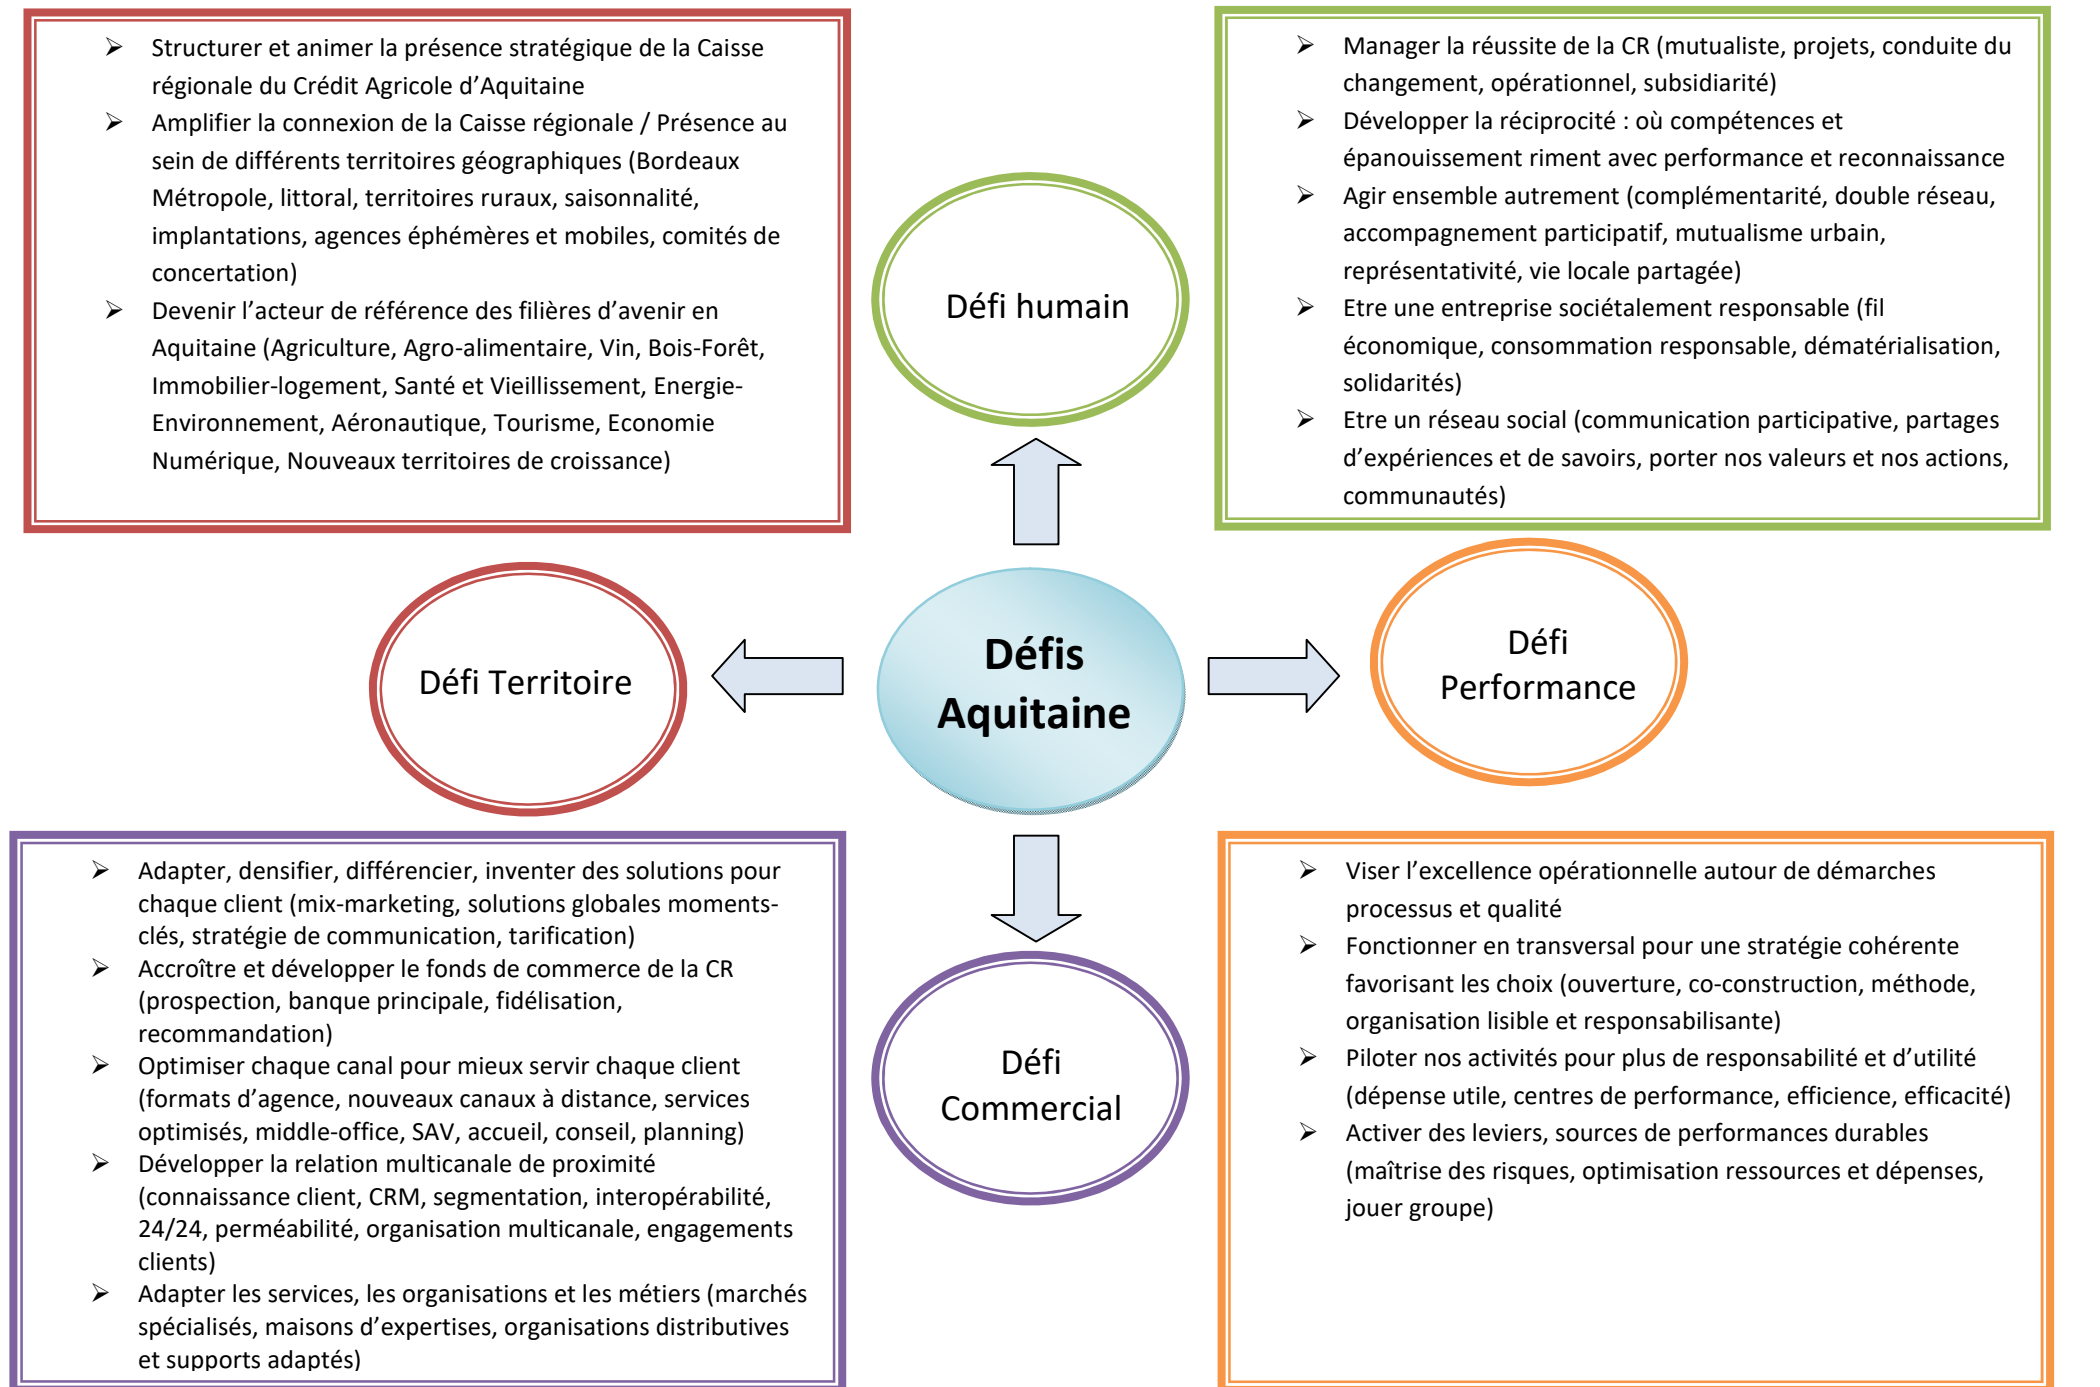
- Structurer et animer la présence stratégique de la Caisse régionale du Crédit Agricole d'Aquitaine
- Amplifier la connexion de la Caisse régionale / Présence au sein de différents territoires géographiques (Bordeaux Métropole, littoral, territoires ruraux, saisonnalité, implantations, agences éphémères et mobiles, comités de concertation)
- Devenir l'acteur de référence des filières d'avenir en Aquitaine (Agriculture, Agro-alimentaire, Vin, Bois-Forêt, Immobilier-logement, Santé et Vieillissement, Energie-Environnement, Aéronautique, Tourisme, Economie Numérique, Nouveaux territoires de croissance)

Défi humain

- Manager la réussite de la CR (mutualiste, projets, conduite du changement, opérationnel, subsidiarité)
- Développer la réciprocité : où compétences et épanouissement riment avec performance et reconnaissance
- Agir ensemble autrement (complémentarité, double réseau, accompagnement participatif, mutualisme urbain, représentativité, vie locale partagée)
- Etre une entreprise sociétalement responsable (fil économique, consommation responsable, dématérialisation, solidarités)
- Etre un réseau social (communication participative, partages d'expériences et de savoirs, porter nos valeurs et nos actions, communautés)

Défi Territoire

Défis Aquitaine

Défi Performance

- Adapter, densifier, différencier, inventer des solutions pour chaque client (mix-marketing, solutions globales moments-clés, stratégie de communication, tarification)
- Accroître et développer le fonds de commerce de la CR (prospection, banque principale, fidélisation, recommandation)
- Optimiser chaque canal pour mieux servir chaque client (formats d'agence, nouveaux canaux à distance, services optimisés, middle-office, SAV, accueil, conseil, planning)
- Développer la relation multicanale de proximité (connaissance client, CRM, segmentation, interopérabilité, 24/24, perméabilité, organisation multicanale, engagements clients)
- Adapter les services, les organisations et les métiers (marchés spécialisés, maisons d'expertises, organisations distributives et supports adaptés)

Défi Commercial

- Viser l'excellence opérationnelle autour de démarches processus et qualité
- Fonctionner en transversal pour une stratégie cohérente favorisant les choix (ouverture, co-construction, méthode, organisation lisible et responsabilisante)
- Piloter nos activités pour plus de responsabilité et d'utilité (dépense utile, centres de performance, efficience, efficacité)
- Activer des leviers, sources de performances durables (maîtrise des risques, optimisation ressources et dépenses, jouer groupe)